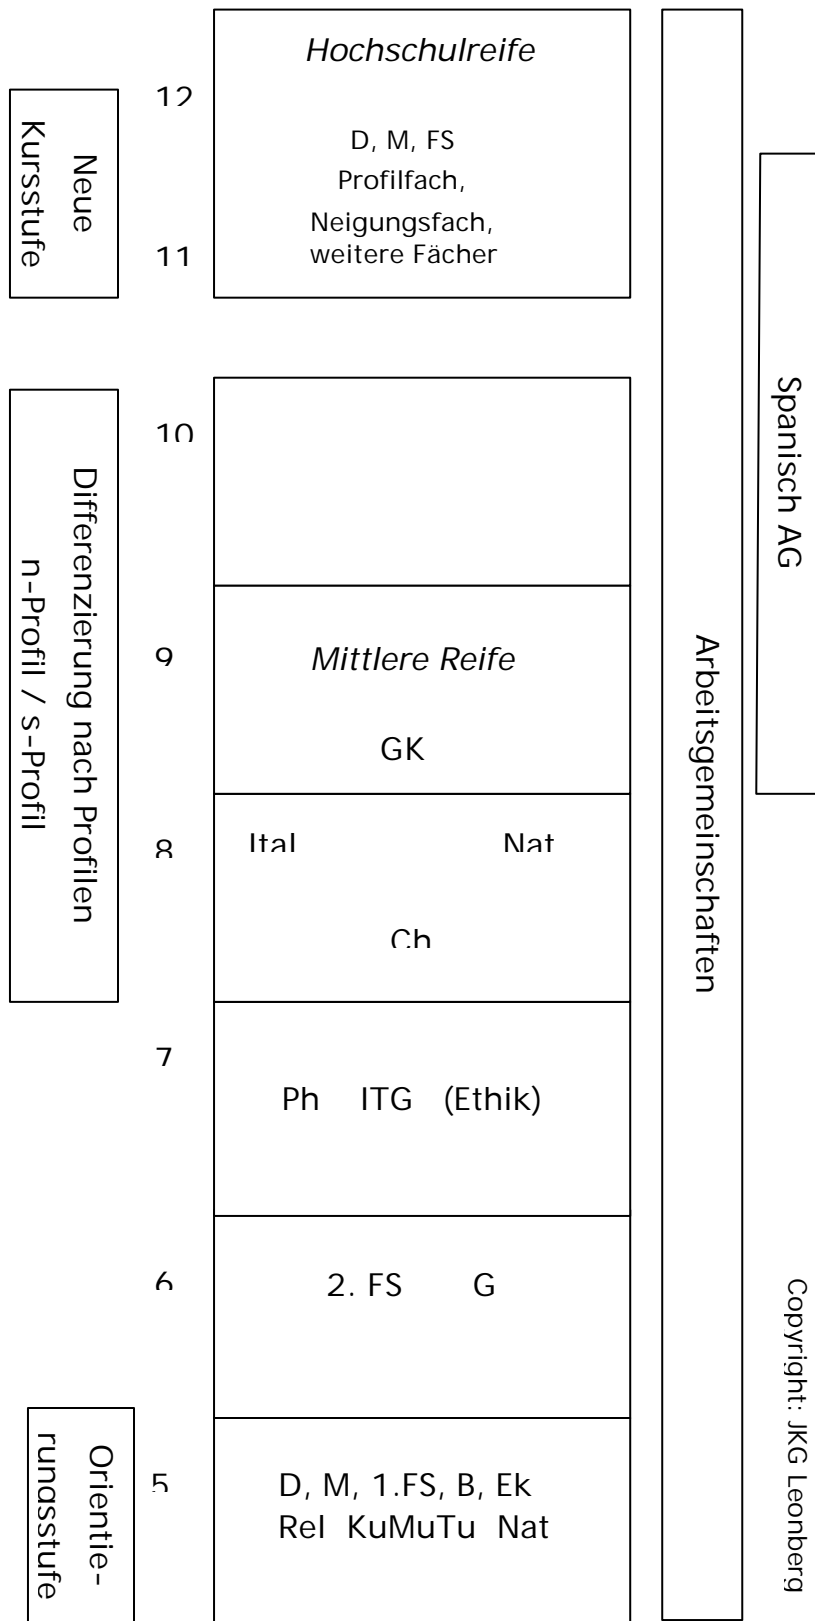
Neue Kursstufe

12

Hochschulreife

D, M, FS
Profilfach,
Neigungsfach,
weitere Fächer

11

Differenzierung nach Profilen
n-Profil / s-Profil

10

9

Mittlere Reife

GK

8

Ital Nat

Ch

7

Ph ITG (Ethik)

6

2. FS G

Orientierungsstufe

5

D, M, 1.FS, B, Ek
Rel KuMuTu Nat

Arbeitsgemeinschaften

Spanisch AG

Copyright: JKG Leonberg